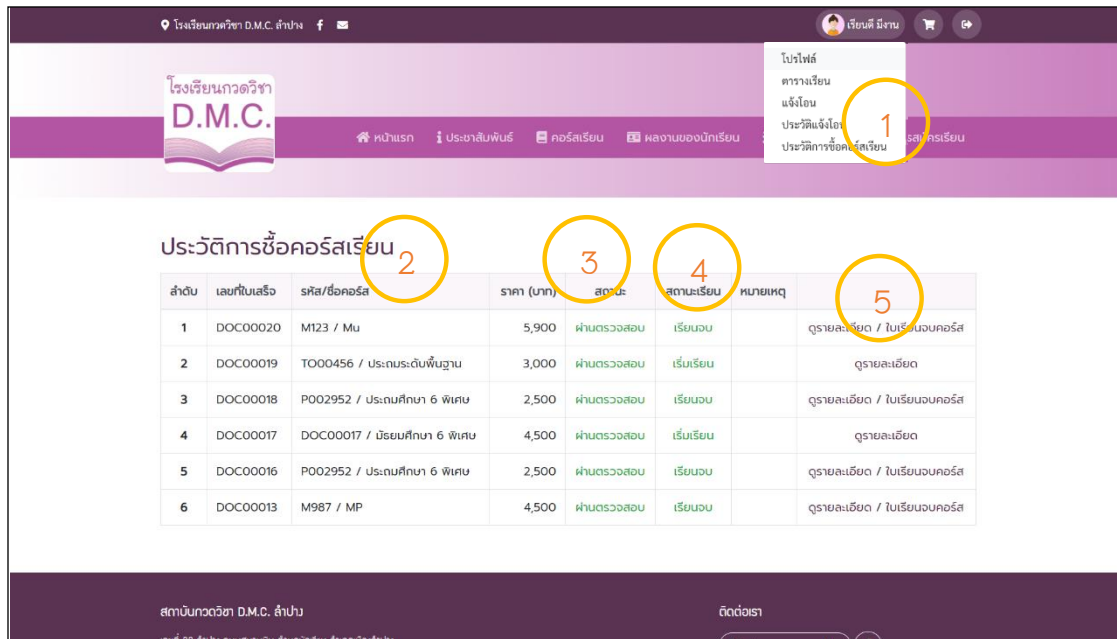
โรงเรียนกวดวิชา D.M.C. ลำปาง

เรียนดี มีงาน

โปรไฟล์
ตารางเรียน
แจ้งโอน
ประวัติแจ้งโอน
ประวัติการซื้อคอร์สเรียน

1

โรงเรียนกวดวิชา
D.M.C.

หน้าแรก
ประชาสัมพันธ์
คอร์สเรียน
ผลงานของนักเรียน
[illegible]สมัครเรียน

ประวัติการซื้อคอร์สเรียน

2 3 4 5

| ลำดับ | เลขที่ใบเสร็จ | รหัส/ชื่อคอร์ส | ราคา (บาท) | สถานะ | สถานะเรียน | หมายเหตุ | |
|---|---|---|---|---|---|---|---|
| 1 | DOC00020 | M123 / Mu | 5,900 | ผ่านตรวจสอบ | เรียนจบ | | ดูรายละเอียด / ใบเรียนจบคอร์ส |
| 2 | DOC00019 | TO00456 / ประถมระดับพื้นฐาน | 3,000 | ผ่านตรวจสอบ | เริ่มเรียน | | ดูรายละเอียด |
| 3 | DOC00018 | P002952 / ประถมศึกษา 6 พิเศษ | 2,500 | ผ่านตรวจสอบ | เรียนจบ | | ดูรายละเอียด / ใบเรียนจบคอร์ส |
| 4 | DOC00017 | DOC00017 / มัธยมศึกษา 6 พิเศษ | 4,500 | ผ่านตรวจสอบ | เริ่มเรียน | | ดูรายละเอียด |
| 5 | DOC00016 | P002952 / ประถมศึกษา 6 พิเศษ | 2,500 | ผ่านตรวจสอบ | เรียนจบ | | ดูรายละเอียด / ใบเรียนจบคอร์ส |
| 6 | DOC00013 | M987 / MP | 4,500 | ผ่านตรวจสอบ | เรียนจบ | | ดูรายละเอียด / ใบเรียนจบคอร์ส |

สถาบันกวดวิชา D.M.C. ลำปาง

ติดต่อเรา

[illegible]